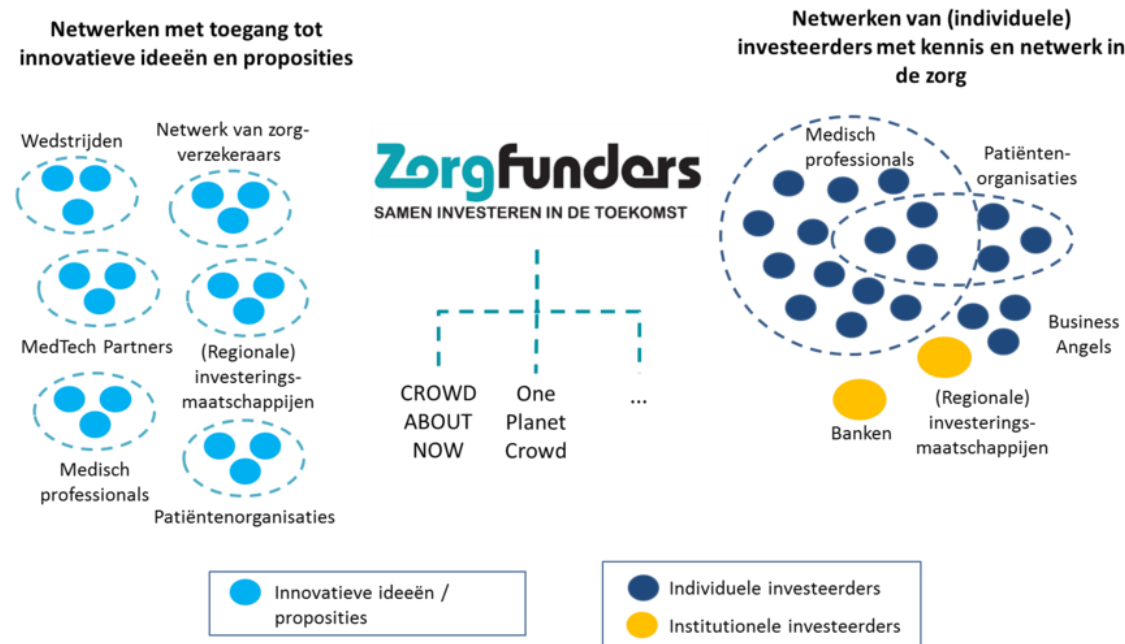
Netwerken met toegang tot innovatieve ideeën en proposities

Netwerken van (individuele) investeerders met kennis en netwerk in de zorg

Wedstrijden

Netwerk van zorg-verzekeraars

MedTech Partners

(Regionale) investerings-maatschappijen

Medisch professionals

Patiëntenorganisaties

Zorgfunders
SAMEN INVESTEREN IN DE TOEKOMST

CROWD ABOUT NOW

One Planet Crowd

...

Medisch professionals

Patiënten-organisaties

Business Angels

(Regionale) investerings-maatschappijen

Banken

Innovatieve ideeën / proposities

Individuele investeerders

Institutionele investeerders